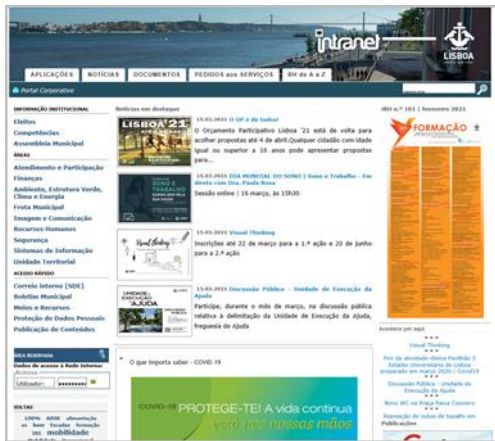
intranet
LISBOA

APLICAÇÕES | NOTÍCIAS | DOCUMENTOS | PEDIDOS aos SERVIÇOS | RH de A a Z

Portal Corporativo

INFORMAÇÃO INSTITUCIONAL
Eleitos
Competências
Assembleia Municipal
ÁREAS
Atendimento e Participação
Finanças
Ambiente, Estrutura Verde, Clima e Energia
Frota Municipal
Imagem e Comunicação
Recursos Humanos
Segurança
Sistemas de Informação
Unidade Territorial
ACESSO RÁPIDO
Correio Interno [SDE]
Boletim Municipal
Meios e Recursos
Proteção de Dados Pessoais
Publicação de Conteúdos

ÁREA RESERVADA
Dados de acesso à Rede Interna:
Utilizador

Notícias em destaque

LISBOA'21
15.03.2021 O OP é de todos!
O Orçamento Participativo Lisboa '21 está de volta para acolher propostas até 4 de abril. Qualquer cidadão com idade igual ou superior a 16 anos pode apresentar propostas para...

SONO E TRABALHO
15.03.2021 DIA MUNDIAL DO SONO | Sono e Trabalho - Em direto com Dra. Paula Rosa
Sessão online | 16 março, às 15h30

Visual thinking
15.03.2021 Visual Thinking
Inscrições até 22 de março para a 1.ª ação e 20 de junho para a 2.ª ação

UNIDADE DE EXECUÇÃO DA AJUDA
15.03.2021 Discussão Pública - Unidade de Execução da Ajuda
Participe, durante o mês de março, na discussão pública relativa à delimitação da Unidade de Execução da Ajuda, freguesia de Ajuda

O que importa saber - COVID-19
COVID-19 PROTEGE-TE! A vida continua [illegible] nossas mãos

iRH n.º 101 | fevereiro 2021
FORMAÇÃO

Acontece por aqui
Visual Thinking
Fim da atividade clínica Pavilhão 3 Estádio Universitário de Lisboa preparado em março 2020 | Covid19
Discussão Pública - Unidade de Execução da Ajuda
Novo WC na Praça Paiva Couceiro
Reposição de rubros de trabalho em Publicações